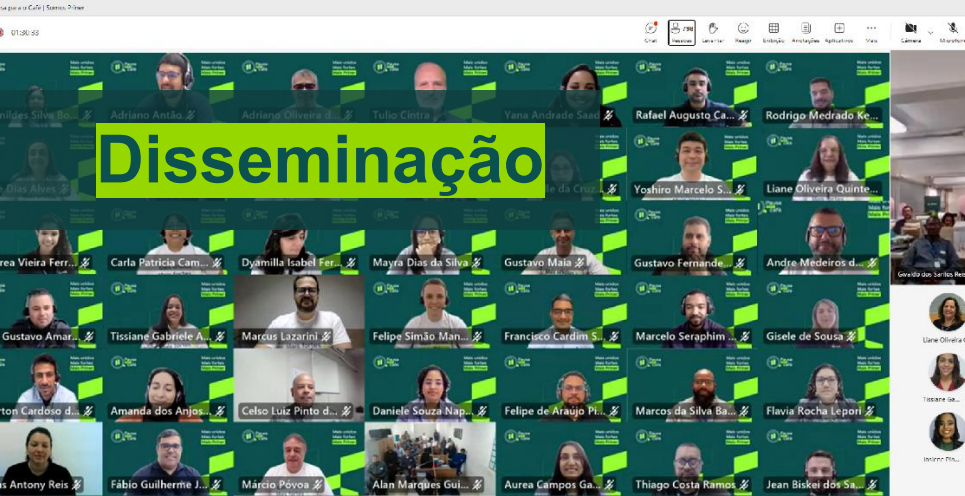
Disseminação

01:30:33

Chat
Pessoas
Levantar
Reagir
Exibição
Anotações
Aplicativos
Mais
Câmera
Microfone

Adriano Antão
Adriano Oliveira d...
Tulio Cintra
Yana Andrade Saad
Rafael Augusto Ca...
Rodrigo Medrado Ke...
Yoshiro Marcelo S...
Liane Oliveira Quinte...
Carla Patricia Cam...
Dyamilla Isabel Fer...
Mayra Dias da Silva
Gustavo Maia
Gustavo Fernande...
Andre Medeiros d...
Gustavo Amar...
Tissiane Gabriele A...
Marcus Lazarini
Felipe Simão Man...
Francisco Cardim S...
Marcelo Seraphim ...
Gisele de Sousa
Amanda dos Anjos...
Celso Luiz Pinto d...
Daniele Souza Nap...
Felipe de Araujo Pi...
Marcos da Silva Ba...
Flavia Rocha Lepori
Fábio Guilherme J...
Márcio Póvoa
Alan Marques Gui...
Aurea Campos Ga...
Thiago Costa Ramos
Jean Biskei dos Sa...
Givaldo dos Santos Reis
Liane Oliveira
Tissiane